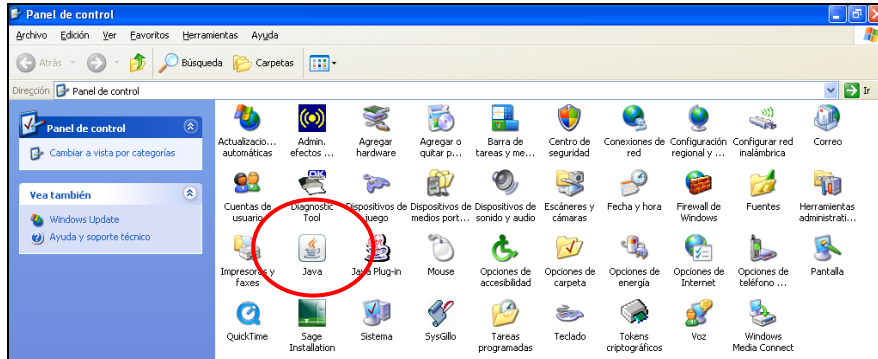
Panel de control

Archivo Edición Ver Favoritos Herramientas Ayuda

Atrás Búsqueda Carpetas

Dirección Panel de control Ir

Panel de control

Cambiar a vista por categorías

Vea también

Windows Update

Ayuda y soporte técnico

Actualizacio... automáticas

Admin. efectos ...

Agregar hardware

Agregar o quitar p...

Barra de tareas y me...

Centro de seguridad

Conexiones de red

Configuración regional y ...

Configurar red inalámbrica

Correo

Cuentas de usuario

Diagnostic Tool

Dispositivos de juego

Dispositivos de medios port...

Dispositivos de sonido y audio

Escáneres y cámaras

Fecha y hora

Firewall de Windows

Fuentes

Herramientas administrati...

Impresoras y faxes

Java

Java Plug-in

Mouse

Opciones de accesibilidad

Opciones de carpeta

Opciones de energía

Opciones de Internet

Opciones de teléfono ...

Pantalla

QuickTime

Sage Installation

Sistema

SysGillo

Tareas programadas

Teclado

Tokens criptográficos

Voz

Windows Media Connect